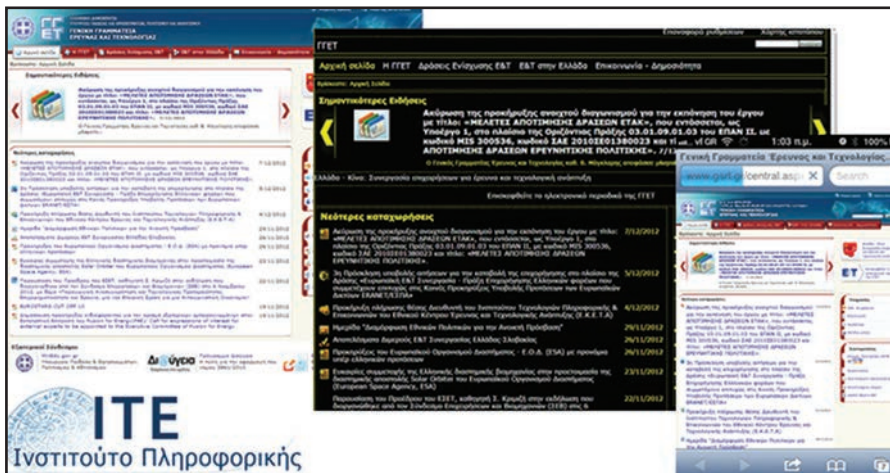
ΓΕΝΙΚΗ ΓΡΑΜΜΑΤΕΙΑ ΕΡΕΥΝΑΣ ΚΑΙ ΤΕΧΝΟΛΟΓΙΑΣ

Σημαντικότερες Ειδήσεις

Νεότερες καταχωρήσεις

ΓΓΕΤ

Επικοινωνία με το διαχειριστή

Αρχική σελίδα Η ΓΓΕΤ Δράσεις Ενίσχυσης Ε&Τ Ε&Τ στην Ελλάδα Επικοινωνία - Δημοσιότητα

Βρίσκεστε: Αρχική Σελίδα

Σημαντικότερες Ειδήσεις

Ακύρωση της προκήρυξης ανοιχτού διαγωνισμού για την εκπόνηση του έργου με τίτλο: «ΜΕΛΕΤΕΣ ΑΠΟΤΙΜΗΣΗΣ ΔΡΑΣΕΩΝ ΕΤΑΚ», που εντάσσεται, ως Υποέργο 1, στο πλαίσιο της Οριζόντιας Πράξης 03.01.09.01.03 του ΕΠΑΝ ΙΙ, με κωδικό MIS 300536, κωδικό ΣΑΕ 2010ΣΕ01380023 και τίτλο: «ΜΕΛΕΤΕΣ ΑΠΟΤΙΜΗΣΗΣ ΕΡΕΥΝΗΤΙΚΗΣ ΠΟΛΙΤΙΚΗΣ»

Ελλάδα - Κίνα: Συνεργασία επιχειρήσεων για έρευνα και τεχνολογική ανάπτυξη

Επισκεφθείτε το ηλεκτρονικό περιοδικό της ΓΓΕΤ

Νεότερες καταχωρήσεις

Ακύρωση της προκήρυξης ανοιχτού διαγωνισμού για την εκπόνηση του έργου με τίτλο: «ΜΕΛΕΤΕΣ ΑΠΟΤΙΜΗΣΗΣ ΔΡΑΣΕΩΝ ΕΤΑΚ», που εντάσσεται, ως Υποέργο 1, στο πλαίσιο της Οριζόντιας Πράξης 03.01.09.01.03 του ΕΠΑΝ ΙΙ, με κωδικό MIS 300536, κωδικό ΣΑΕ 2010ΣΕ01380023 και τίτλο: «ΜΕΛΕΤΕΣ ΑΠΟΤΙΜΗΣΗΣ ΕΡΕΥΝΗΤΙΚΗΣ ΠΟΛΙΤΙΚΗΣ» 7/12/2012

Προκήρυξη πλήρωσης θέσης Διευθυντή του Ινστιτούτου Τεχνολογιών Πληροφορικής και Επικοινωνιών του Εθνικού Κέντρου Έρευνας και Τεχνολογικής Ανάπτυξης (Ε.Κ.Ε.Τ.Α.) 4/12/2012

Ημερίδα "Διαμόρφωση Εθνικών Πολιτικών για την Ανοικτή Πρόσβαση" 29/11/2012

Αποτελέσματα διμερούς Ε&Τ Συνεργασίας Ελλάδας-Σλοβακίας 29/11/2012

Προκηρύξεις του Ευρωπαϊκού Οργανισμού Διαστήματος - Ε.Ο.Δ. (ESA) με προθεσμία υποβολής αιτήσεων 28/11/2012

Ευκαιρίες συμμετοχής της Ελληνικής διαστημικής βιομηχανίας στην προετοιμασία της διαστημικής αποστολής Solar Orbiter του Ευρωπαϊκού Οργανισμού Διαστήματος (European Space Agency, ESA) 26/11/2012

Παρουσίαση του Προέδρου του ΕΙΕΤ, καθηγητή Ι. Κρημνή στην εκδήλωση του 22/11/2012

Γενική Γραμματεία Έρευνας και Τεχνολογίας

www.gsrt.gr/central.asp

Search

1:03 π.μ.

100%

Εξωτερικοί Σύνδεσμοι

Δικτύωση

ΙΤΕ
Ινστιτούτο Πληροφορικής